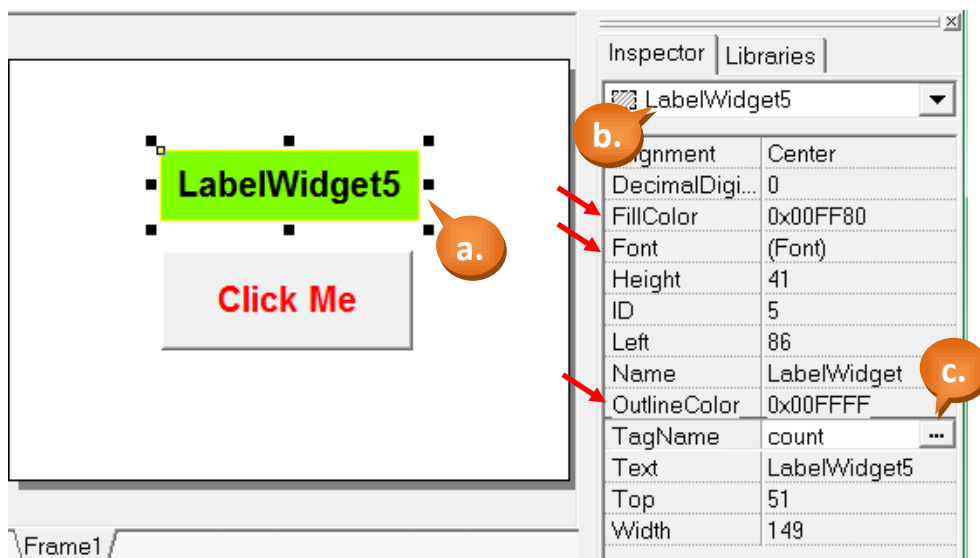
LabelWidget5

a.

Click Me

Frame1

Inspector | Libraries

LabelWidget5

b.

| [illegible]ignment | Center |
|---|---|
| DecimalDigi... | 0 |
| FillColor | 0x00FF80 |
| Font | (Font) |
| Height | 41 |
| ID | 5 |
| Left | 86 |
| Name | LabelWidget |
| OutlineColor | 0x00FFFF |
| TagName | count ... |
| Text | LabelWidget5 |
| Top | 51 |
| Width | 149 |

c.